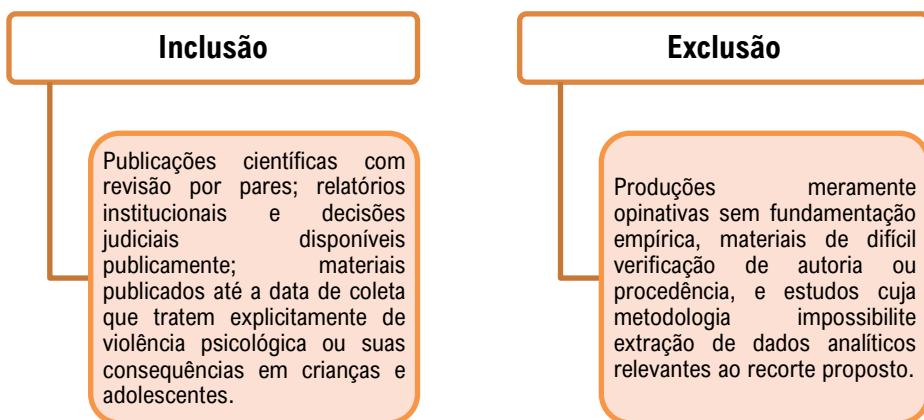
Inclusão

Publicações científicas com revisão por pares; relatórios institucionais e decisões judiciais disponíveis publicamente; materiais publicados até a data de coleta que tratem explicitamente de violência psicológica ou suas consequências em crianças e adolescentes.

Exclusão

Produções meramente opinativas sem fundamentação empírica, materiais de difícil verificação de autoria ou procedência, e estudos cuja metodologia impossibilite extração de dados analíticos relevantes ao recorte proposto.